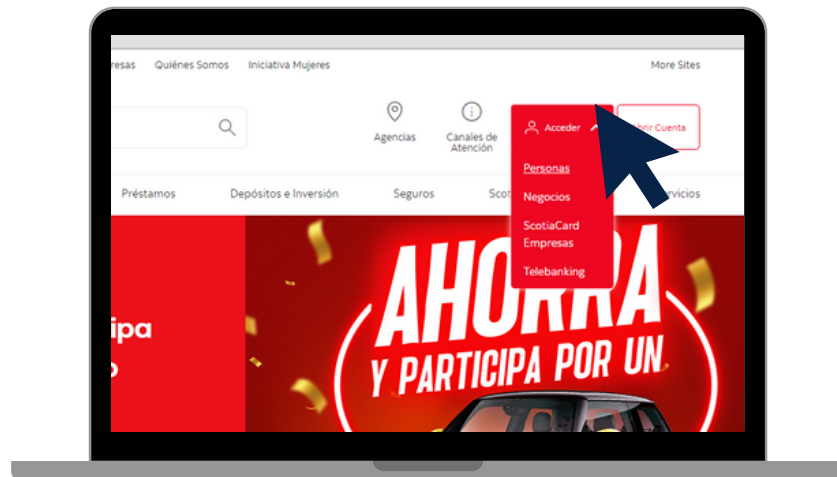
presas Quiénes Somos Iniciativa Mujeres More Sites

Agencias Canales de Atención Acceder brir Cuenta

Personas
Negocios
ScotiaCard Empresas
Telebanking

Préstamos Depósitos e Inversión Seguros Scot rvicios

ipa
o

AHORRA
Y PARTICIPA POR UN